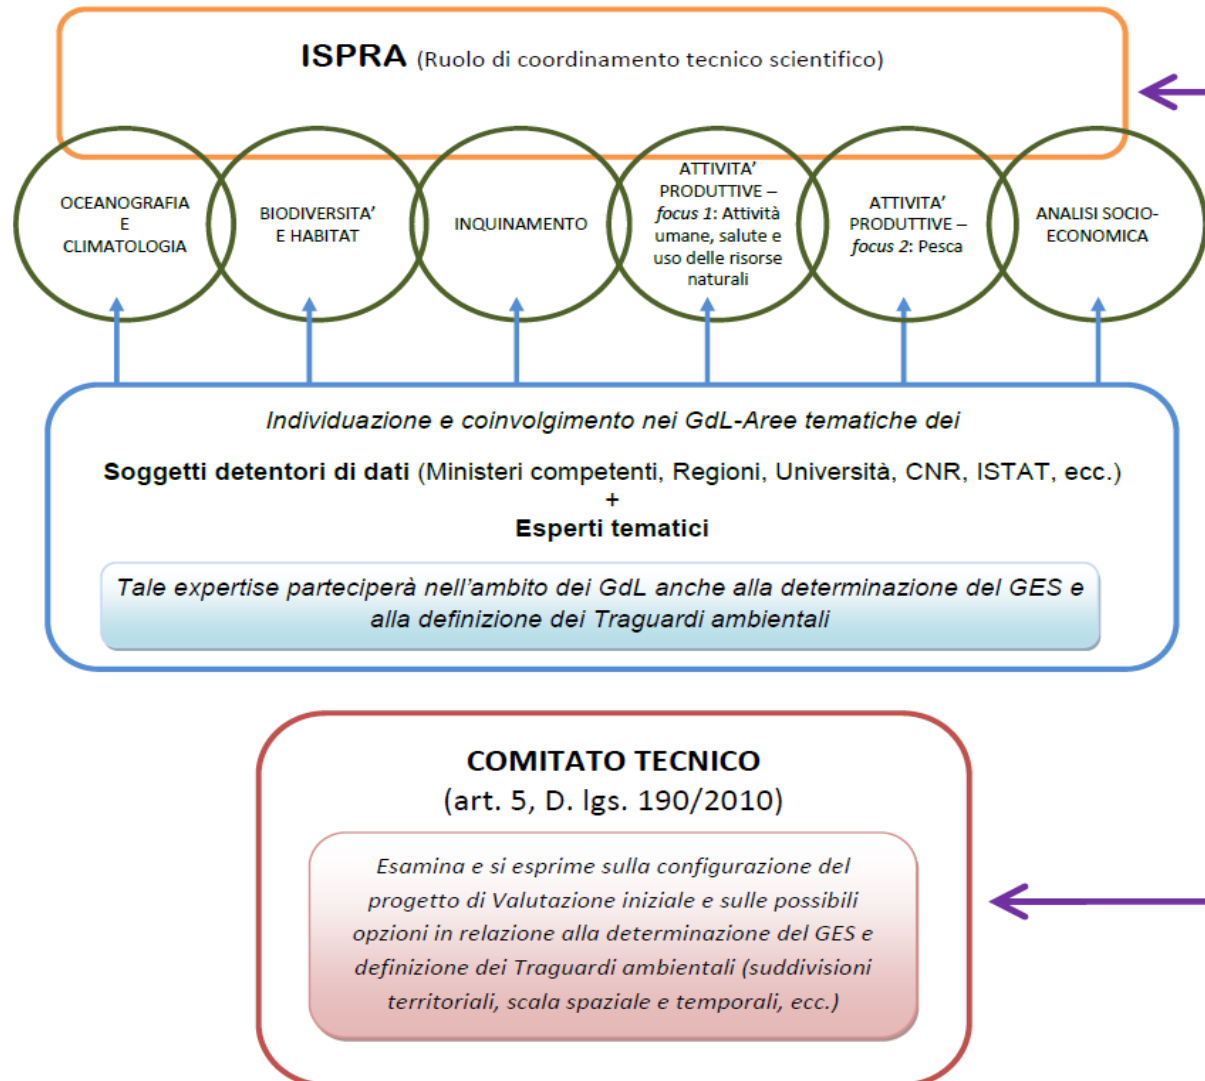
ISPRA (Ruolo di coordinamento tecnico scientifico)

OCEANOGRAFIA E CLIMATOLOGIA

BIODIVERSITA' E HABITAT

INQUINAMENTO

ATTIVITA' PRODUTTIVE – *focus 1*: Attività umane, salute e uso delle risorse naturali

ATTIVITA' PRODUTTIVE – *focus 2*: Pesca

ANALISI SOCIO-ECONOMICA

*Individuazione e coinvolgimento nei GdL-Aree tematiche dei*

**Soggetti detentori di dati** (Ministeri competenti, Regioni, Università, CNR, ISTAT, ecc.)
+
**Esperti tematici**

*Tale expertise parteciperà nell'ambito dei GdL anche alla determinazione del GES e alla definizione dei Traguardi ambientali*

**COMITATO TECNICO**
(art. 5, D. lgs. 190/2010)

*Esamina e si esprime sulla configurazione del progetto di Valutazione iniziale e sulle possibili opzioni in relazione alla determinazione del GES e definizione dei Traguardi ambientali (suddivisioni territoriali, scala spaziale e temporali, ecc.)*